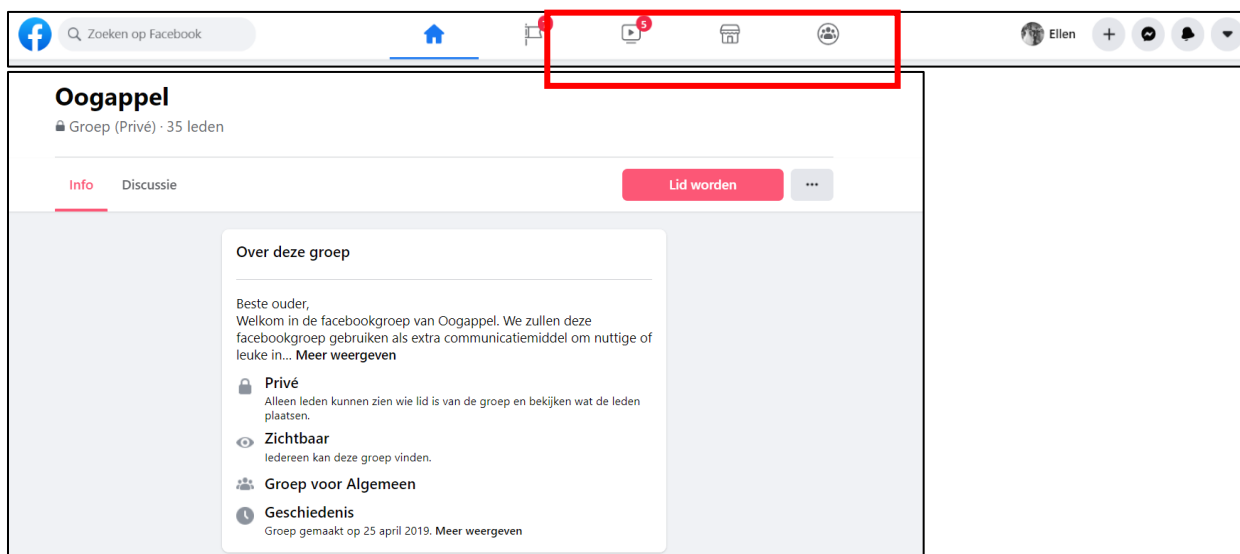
Zoeken op Facebook

5

Ellen

Oogappel

Groep (Privé) · 35 leden

Info
Discussie

Lid worden

···

Over deze groep

Beste ouder,
Welkom in de facebookgroep van Oogappel. We zullen deze facebookgroep gebruiken als extra communicatiemiddel om nuttige of leuke in... Meer weergeven

Privé
Alleen leden kunnen zien wie lid is van de groep en bekijken wat de leden plaatsen.

Zichtbaar
Iedereen kan deze groep vinden.

Groep voor Algemeen

Geschiedenis
Groep gemaakt op 25 april 2019. Meer weergeven